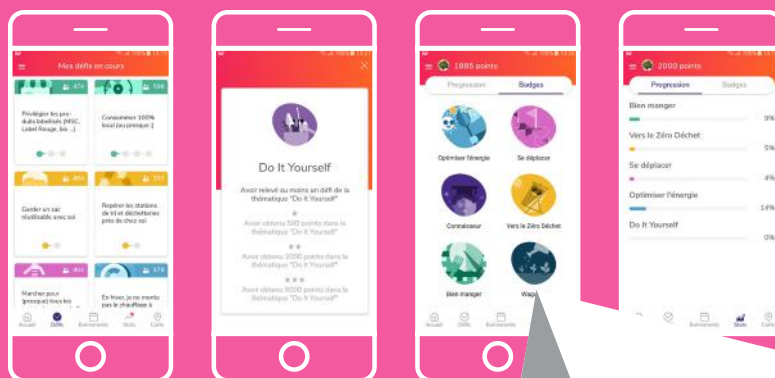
Mes défis en cours

474

598

Privilégier les produits labellisés (MSC, Label Rouge, bio ...)

Consommer 100% local (ou presque !)

454

557

Garder un sac réutilisable avec soi

Repérer les stations de tri et déchetteries près de chez soi

463

579

Marcher pour (presque) tous les

En hiver, je ne monte pas le chauffage à

Accueil Défis Événements Stats Carte

Do It Yourself

Avoir relevé au moins un défi de la thématique "Do It Yourself"

Avoir obtenu 500 points dans la thématique "Do It Yourself"

Avoir obtenu 2000 points dans la thématique "Do It Yourself"

Avoir obtenu 8000 points dans la thématique "Do It Yourself"

1885 points

Progression Badges

Optimiser l'énergie

Se déplacer

Connaisseur

Vers le Zéro Déchet

Bien manger

Wago

Accueil Défis Événements

2000 points

Progression Badges

Bien manger

0%

Vers le Zéro Déchet

5%

Se déplacer

4%

Optimiser l'énergie

14%

Do It Yourself

0%

Événements Stats Carte